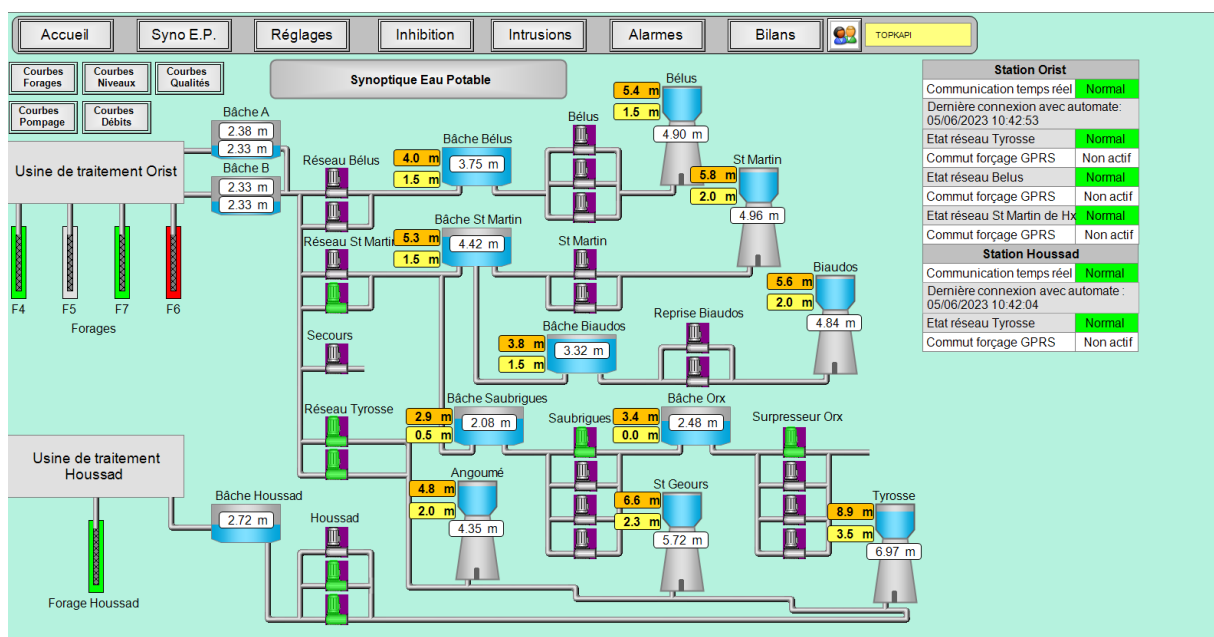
Accueil | Syno E.P. | Réglages | Inhibition | Intrusions | Alarmes | Bilans | TOPKAPI

Courbes Forages | Courbes Niveaux | Courbes Qualités
Courbes Pompage | Courbes Débits

Synoptique Eau Potable

Usine de traitement Orist
Bâche A
2.38 m
2.33 m
Bâche B
2.33 m
2.33 m

F4 F5 F7 F6
Forages

Réseau Bélus
Réseau St Martin
Secours
Réseau Tyrosse

Bâche Bélus
4.0 m
1.5 m
3.75 m

Bâche St Martin
5.3 m
1.5 m
4.42 m

Bélus
Bélus
5.4 m
1.5 m
4.90 m

St Martin
5.8 m
2.0 m
4.96 m

St Martin

Biaudos
5.6 m
2.0 m
4.84 m

Bâche Biaudos
3.8 m
1.5 m
3.32 m

Reprise Biaudos

Bâche Saubrigues
2.9 m
0.5 m
2.08 m

Saubrigues
3.4 m
0.0 m
Bâche Orx
2.48 m

Surpresseur Orx

Angoumé
4.8 m
2.0 m
4.35 m

St Geours
6.6 m
2.3 m
5.72 m

Tyrosse
8.9 m
3.5 m
6.97 m

Usine de traitement Houssad
Bâche Houssad
2.72 m
Houssad
Forage Houssad

| Station Orist | |
|---|---|
| Communication temps réel | Normal |
| Dernière connexion avec automate : 05/06/2023 10:42:53 | |
| Etat réseau Tyrosse | Normal |
| Commut forçage GPRS | Non actif |
| Etat réseau Belus | Normal |
| Commut forçage GPRS | Non actif |
| Etat réseau St Martin de Hx | Normal |
| Commut forçage GPRS | Non actif |
| Station Houssad | |
| Communication temps réel | Normal |
| Dernière connexion avec automate : 05/06/2023 10:42:04 | |
| Etat réseau Tyrosse | Normal |
| Commut forçage GPRS | Non actif |